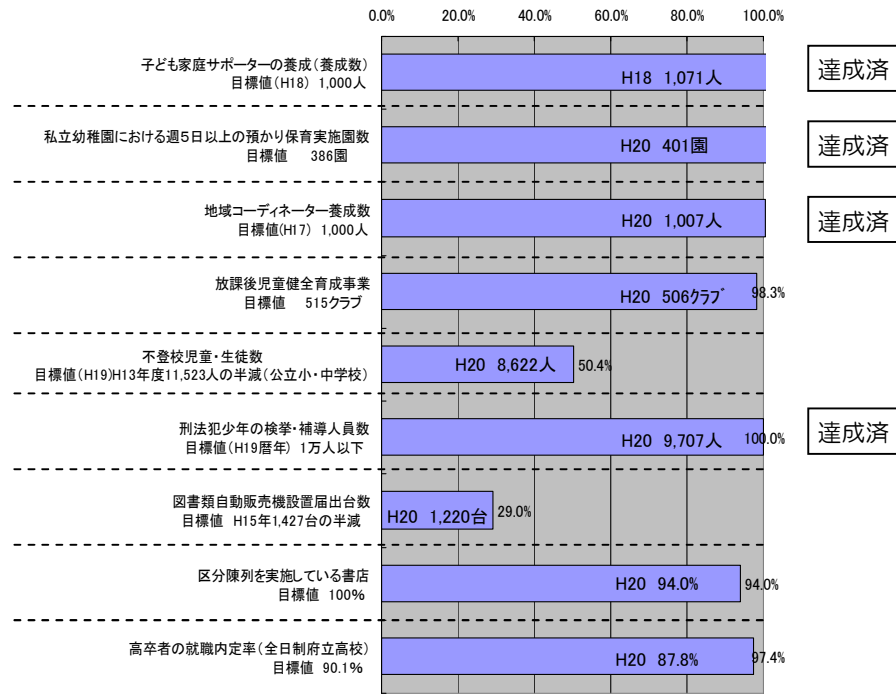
0.0% 20.0% 40.0% 60.0% 80.0% 100.0%

子ども家庭サポーターの養成(養成数)
目標値(H18) 1,000人
H18 1,071人
達成済

私立幼稚園における週5日以上の預かり保育実施園数
目標値 386園
H20 401園
達成済

地域コーディネーター養成数
目標値(H17) 1,000人
H20 1,007人
達成済

放課後児童健全育成事業
目標値 515クラブ
H20 506クラブ
98.3%

不登校児童・生徒数
目標値(H19)H13年度11,523人の半減(公立小・中学校)
H20 8,622人
50.4%

刑法犯少年の検挙・補導人員数
目標値(H19暦年) 1万人以下
H20 9,707人
100.0%
達成済

図書類自動販売機設置届出台数
目標値 H15年1,427台の半減
H20 1,220台
29.0%

区分陳列を実施している書店
目標値 100%
H20 94.0%
94.0%

高卒者の就職内定率(全日制府立高校)
目標値 90.1%
H20 87.8%
97.4%